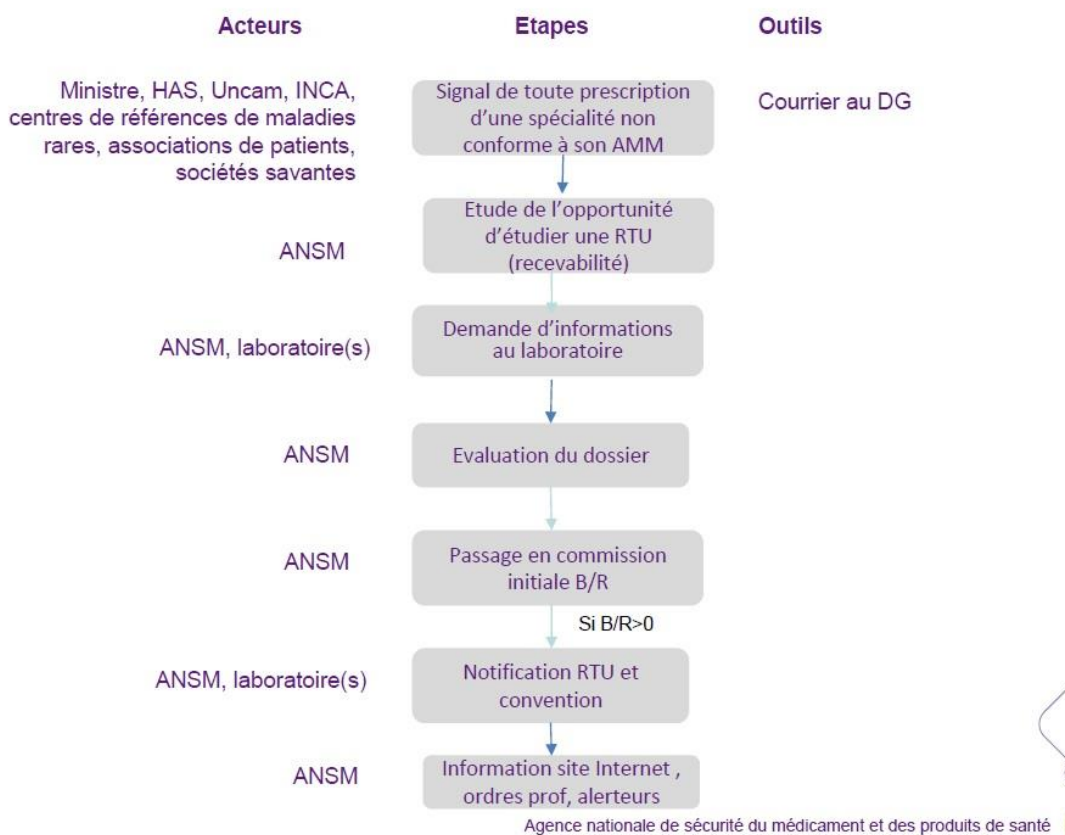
Acteurs

Etapes

Outils

Ministre, HAS, Uncam, INCA, centres de références de maladies rares, associations de patients, sociétés savantes

Signal de toute prescription d'une spécialité non conforme à son AMM

Courrier au DG

ANSM

Etude de l'opportunité d'étudier une RTU (recevabilité)

ANSM, laboratoire(s)

Demande d'informations au laboratoire

ANSM

Evaluation du dossier

ANSM

Passage en commission initiale B/R

Si B/R>0

ANSM, laboratoire(s)

Notification RTU et convention

ANSM

Information site Internet , ordres prof, alerteurs

Agence nationale de sécurité du médicament et des produits de santé